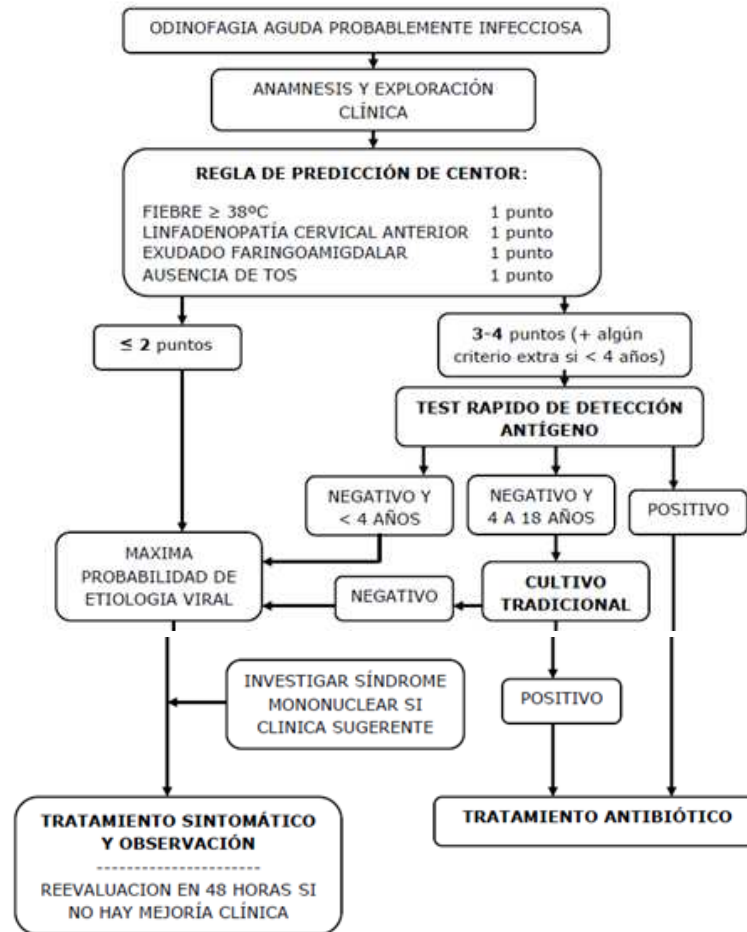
ODINOFAGIA AGUDA PROBABLEMENTE INFECCIOSA

ANAMNESIS Y EXPLORACIÓN CLÍNICA

REGLA DE PREDICCIÓN DE CENTOR:

FIEBRE ≥ 38ºC 1 punto
LINFADENOPATÍA CERVICAL ANTERIOR 1 punto
EXUDADO FARINGOAMIGDALAR 1 punto
AUSENCIA DE TOS 1 punto

≤ 2 puntos

3-4 puntos (+ algún criterio extra si < 4 años)

TEST RAPIDO DE DETECCIÓN ANTÍGENO

NEGATIVO Y < 4 AÑOS

NEGATIVO Y 4 A 18 AÑOS

POSITIVO

MAXIMA PROBABILIDAD DE ETIOLOGIA VIRAL

NEGATIVO

CULTIVO TRADICIONAL

INVESTIGAR SÍNDROME MONONUCLEAR SI CLINICA SUGERENTE

POSITIVO

TRATAMIENTO SINTOMÁTICO Y OBSERVACIÓN
---------------------
REEVALUACION EN 48 HORAS SI NO HAY MEJORÍA CLÍNICA

TRATAMIENTO ANTIBIÓTICO